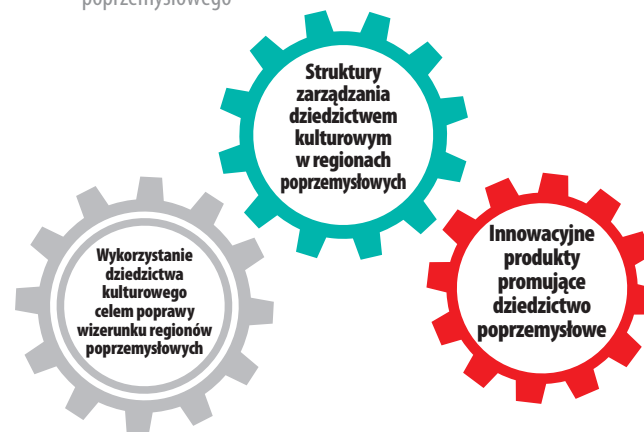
poprzemysłowego

Struktury zarządzania dziedzictwem kulturowym w regionach poprzemysłowych

Wykorzystanie dziedzictwa kulturowego celem poprawy wizerunku regionów poprzemysłowych

Innowacyjne produkty promujące dziedzictwo poprzemysłowe